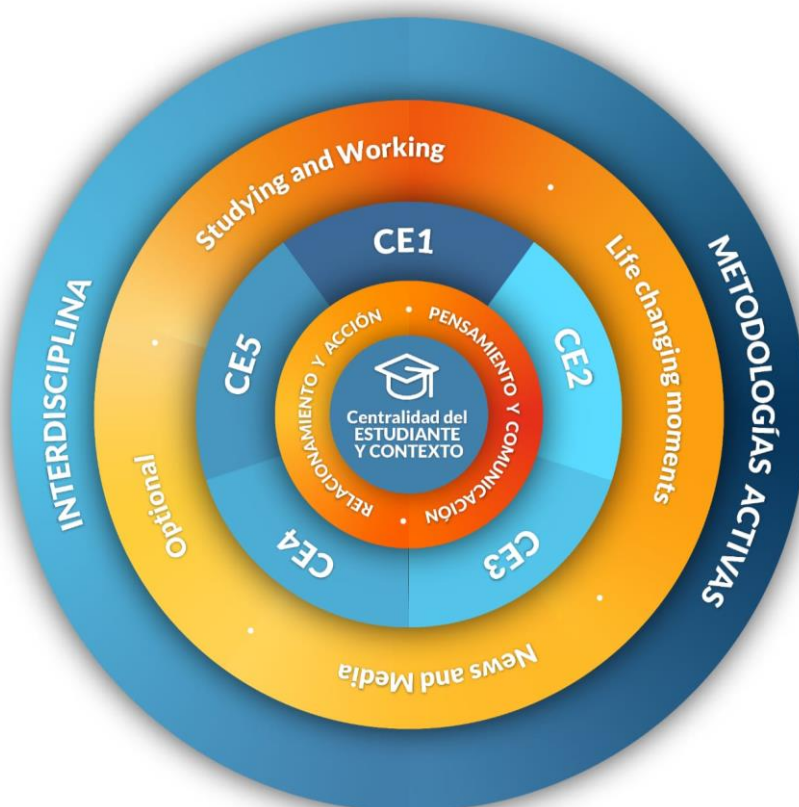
INTERDISCIPLINA

METODOLOGÍAS ACTIVAS

Studying and Working

Life changing moments

News and Media

Optional

CE1

CE2

CE3

CE4

CE5

RELACIONAMIENTO Y ACCIÓN

PENSAMIENTO Y COMUNICACIÓN

Centralidad del ESTUDIANTE Y CONTEXTO